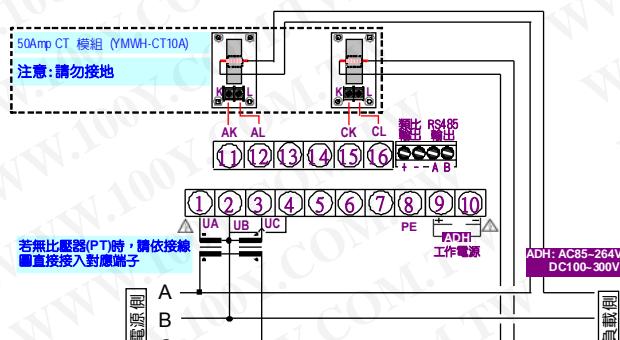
50Amp CT 模組 (YMWH-CT10A)

注意:請勿接地

K L

K L

AK AL

CK CL

類比輸出 RS485輸出

11 12 13 14 15 16

+ - - A B

1 2 3 4 5 6 7 8 9 10

UA UB UC

PE

+ -

ADH

工作電源

若無比壓器(PT)時，請依接線圖直接接入對應端子

ADH: AC85~264V
DC100~300V

電源側

A

B

負載側